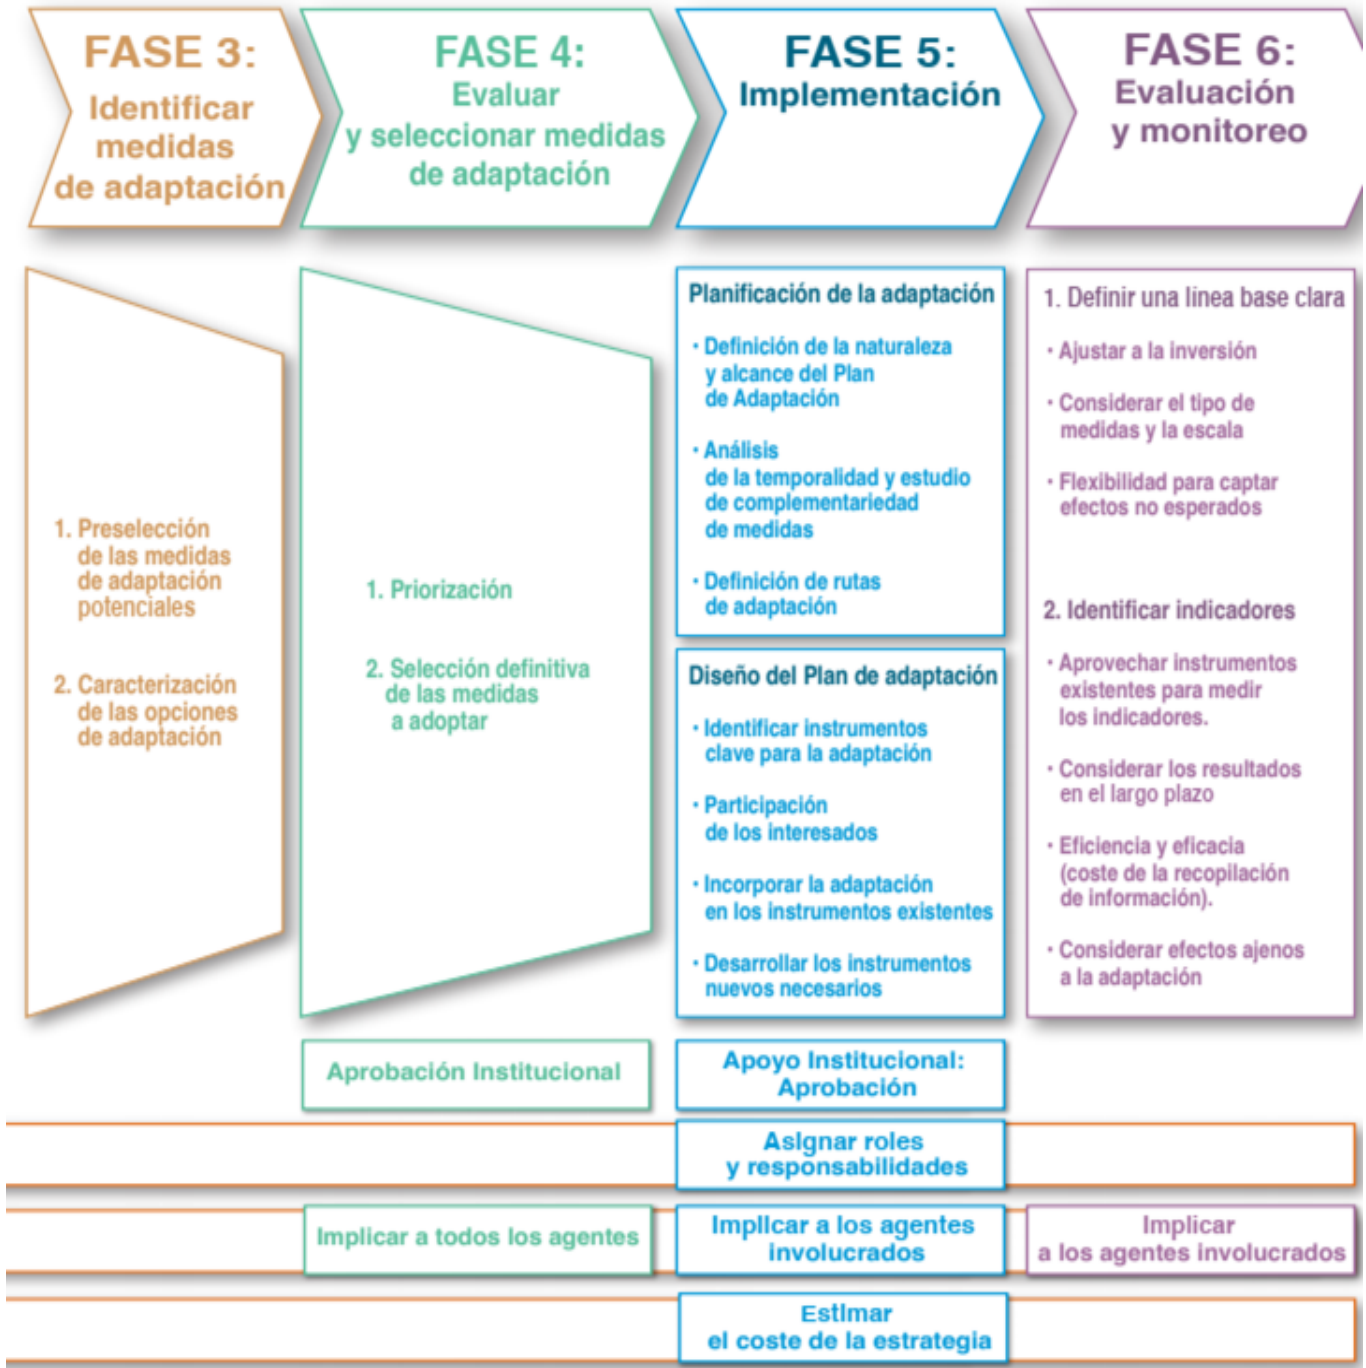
FASE 3:
Identificar medidas de adaptación

FASE 4:
Evaluar y seleccionar medidas de adaptación

FASE 5:
Implementación

FASE 6:
Evaluación y monitoreo

1. Preselección de las medidas de adaptación potenciales

2. Caracterización de las opciones de adaptación

1. Priorización

2. Selección definitiva de las medidas a adoptar

Planificación de la adaptación

· Definición de la naturaleza y alcance del Plan de Adaptación

· Análisis de la temporalidad y estudio de complementariedad de medidas

· Definición de rutas de adaptación

Diseño del Plan de adaptación

· Identificar instrumentos clave para la adaptación

· Participación de los interesados

· Incorporar la adaptación en los instrumentos existentes

· Desarrollar los instrumentos nuevos necesarios

1. Definir una linea base clara

· Ajustar a la inversión

· Considerar el tipo de medidas y la escala

· Flexibilidad para captar efectos no esperados

2. Identificar indicadores

· Aprovechar instrumentos existentes para medir los indicadores.

· Considerar los resultados en el largo plazo

· Eficiencia y eficacia (coste de la recopilación de información).

· Considerar efectos ajenos a la adaptación

Aprobación Institucional

Apoyo Institucional: Aprobación

Asignar roles y responsabilidades

Implicar a todos los agentes

Implicar a los agentes involucrados

Implicar a los agentes involucrados

Estimar el coste de la estrategia